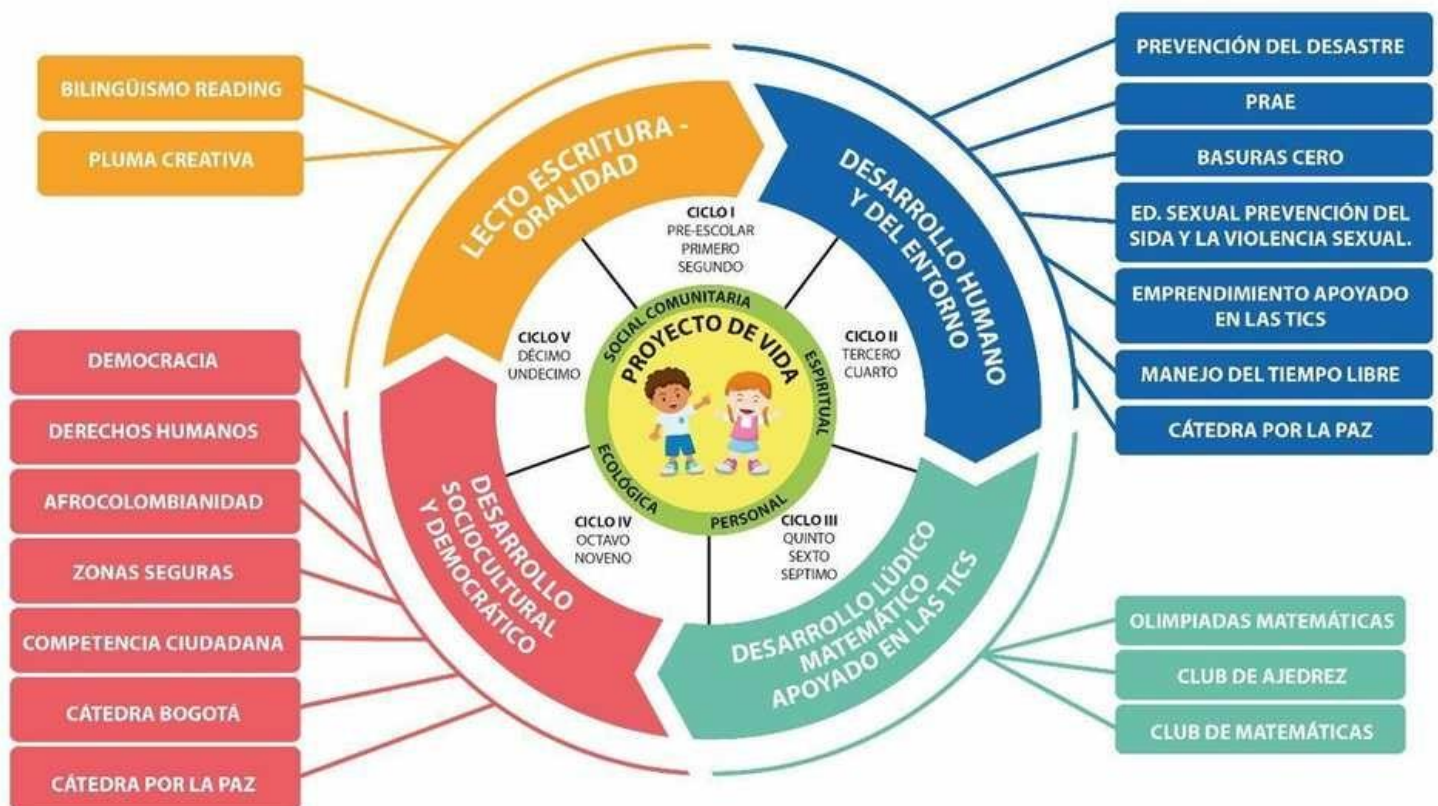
BILINGÜISMO READING

PLUMA CREATIVA

LECTO ESCRITURA - ORALIDAD

DESARROLLO HUMANO Y DEL ENTORNO

PREVENCIÓN DEL DESASTRE

PRAE

BASURAS CERO

ED. SEXUAL PREVENCIÓN DEL SIDA Y LA VIOLENCIA SEXUAL.

EMPRENDIMIENTO APOYADO EN LAS TICS

MANEJO DEL TIEMPO LIBRE

CÁTEDRA POR LA PAZ

CICLO I
PRE-ESCOLAR
PRIMERO
SEGUNDO

CICLO II
TERCERO
CUARTO

CICLO III
QUINTO
SEXTO
SEPTIMO

CICLO IV
OCTAVO
NOVENO

CICLO V
DÉCIMO
UNDECIMO

SOCIAL COMUNITARIA
PROYECTO DE VIDA
ESPIRITUAL
PERSONAL
ECOLÓGICA

DEMOCRACIA

DERECHOS HUMANOS

AFROCOLOMBIANIDAD

ZONAS SEGURAS

COMPETENCIA CIUDADANA

CÁTEDRA BOGOTÁ

CÁTEDRA POR LA PAZ

DESARROLLO SOCIOCULTURAL Y DEMOCRÁTICO

DESARROLLO LÚDICO MATEMÁTICO APOYADO EN LAS TICS

OLIMPIADAS MATEMÁTICAS

CLUB DE AJEDREZ

CLUB DE MATEMÁTICAS